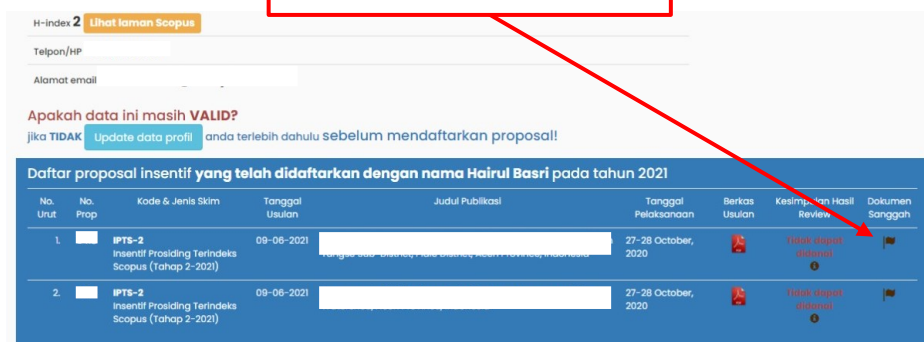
H-index 2 Lihat laman Scopus

Telpon/HP

Alamat email

Apakah data ini masih VALID?

jika TIDAK Update data profil anda terlebih dahulu sebelum mendaftarkan proposal!

Daftar proposal insentif yang telah didaftarkan dengan nama Hairul Basri pada tahun 2021

| No. Urut | No. Prop | Kode & Jenis Skim | Tanggal Usulan | Judul Publikasi | Tanggal Pelaksanaan | Berkas Usulan | Kesimpulan Hasil Review | Dokumen Sanggah |
|---|---|---|---|---|---|---|---|---|
| 1. | | IPTS-2 Insentif Prosiding Terindeks Scopus (Tahap 2-2021) | 09-06-2021 | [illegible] | 27-28 October, 2020 | | Tidak dapat didanai | |
| 2. | | IPTS-2 Insentif Prosiding Terindeks Scopus (Tahap 2-2021) | 09-06-2021 | | 27-28 October, 2020 | | Tidak dapat didanai | |